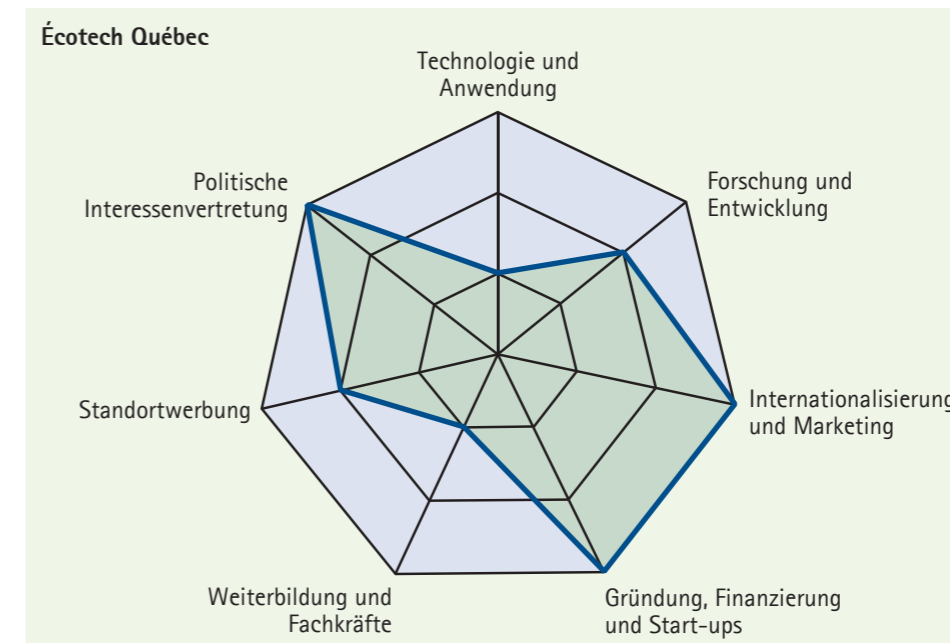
Écotech Québec

Technologie und Anwendung

Forschung und Entwicklung

Internationalisierung und Marketing

Gründung, Finanzierung und Start-ups

Weiterbildung und Fachkräfte

Standortwerbung

Politische Interessenvertretung